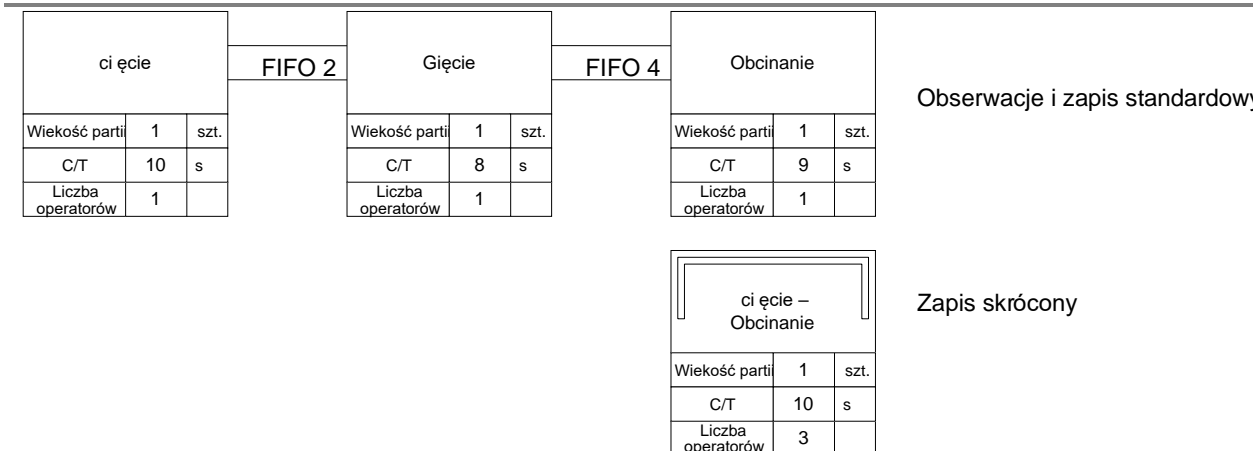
ci ęcie

| Wiekość partii | 1 | szt. |
|---|---|---|
| C/T | 10 | s |
| Liczba operatorów | 1 | |

FIFO 2

Gięcie

| Wiekość partii | 1 | szt. |
|---|---|---|
| C/T | 8 | s |
| Liczba operatorów | 1 | |

FIFO 4

Obcinanie

| Wiekość partii | 1 | szt. |
|---|---|---|
| C/T | 9 | s |
| Liczba operatorów | 1 | |

Obserwacje i zapis standardowy

ci ęcie – Obcinanie

| Wiekość partii | 1 | szt. |
|---|---|---|
| C/T | 10 | s |
| Liczba operatorów | 3 | |

Zapis skrócony